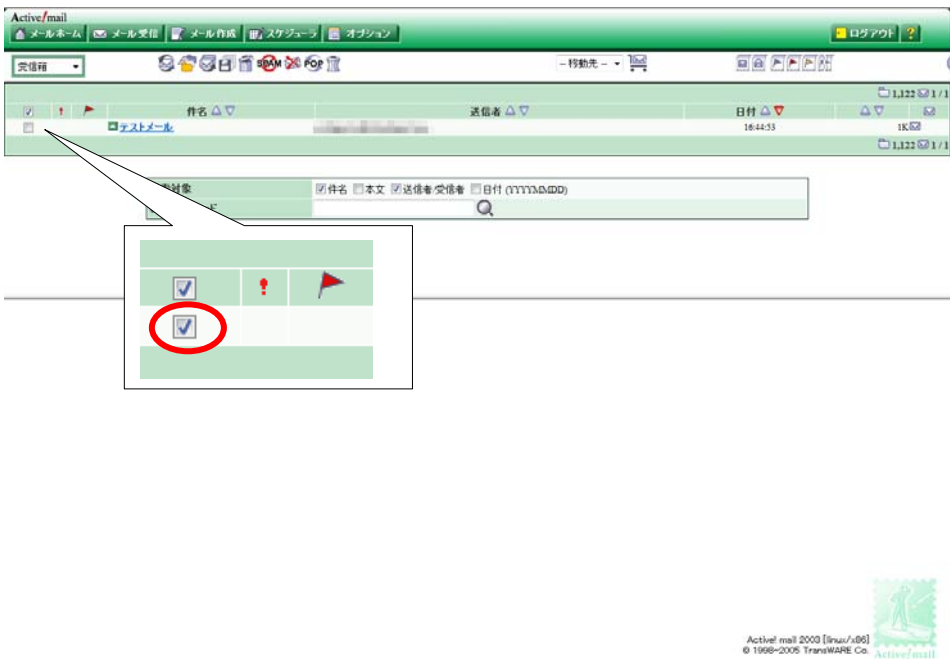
Active!mail

メールホーム | メール受信 | メール作成 | スケジューラ | オプション | ログアウト | ?

受信箱

SPAM POP

－移動先－

1,122 1/1

| | ! | | 件名 | 送信者 | 日付 | | |
|---|---|---|---|---|---|---|---|
| | | | テストメール | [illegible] | 16:44:53 | 1K | |

1,122 1/1

検索対象 件名 本文 送信者/受信者 日付 (YYYYMMDD)

Active! mail 2003 [linux/x86]
© 1998-2005 TransWARE Co.

Active!mail